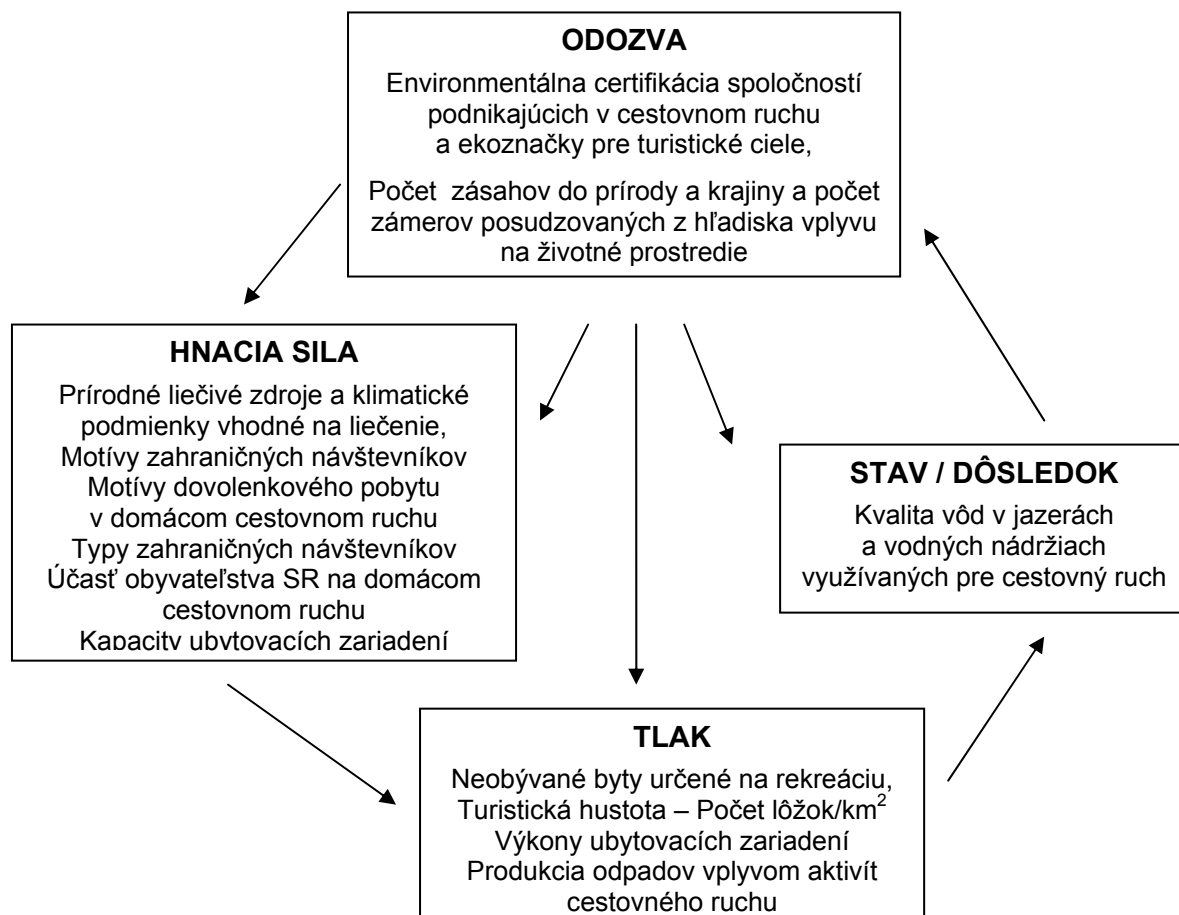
ODOZVA

Environmentálna certifikácia spoločností podnikajúcich v cestovnom ruchu a ekoznačky pre turistické ciele,

Počet zásahov do prírody a krajiny a počet zámerov posudzovaných z hľadiska vplyvu na životné prostredie

HNACIA SILA

Prírodné liečivé zdroje a klimatické podmienky vhodné na liečenie,
Motívy zahraničných návštevníkov
Motívy dovolenkového pobytu v domácom cestovnom ruchu
Typy zahraničných návštevníkov
Účasť obyvateľstva SR na domácom cestovnom ruchu
Kapacity ubytovacích zariadení

STAV / DÔSLEDOK

Kvalita vôd v jazerách a vodných nádržiach využívaných pre cestovný ruch

TLAK

Neobývané byty určené na rekreáciu,
Turistická hustota – Počet lôžok/km$^2$
Výkony ubytovacích zariadení
Produkcia odpadov vplyvom aktivít cestovného ruchu